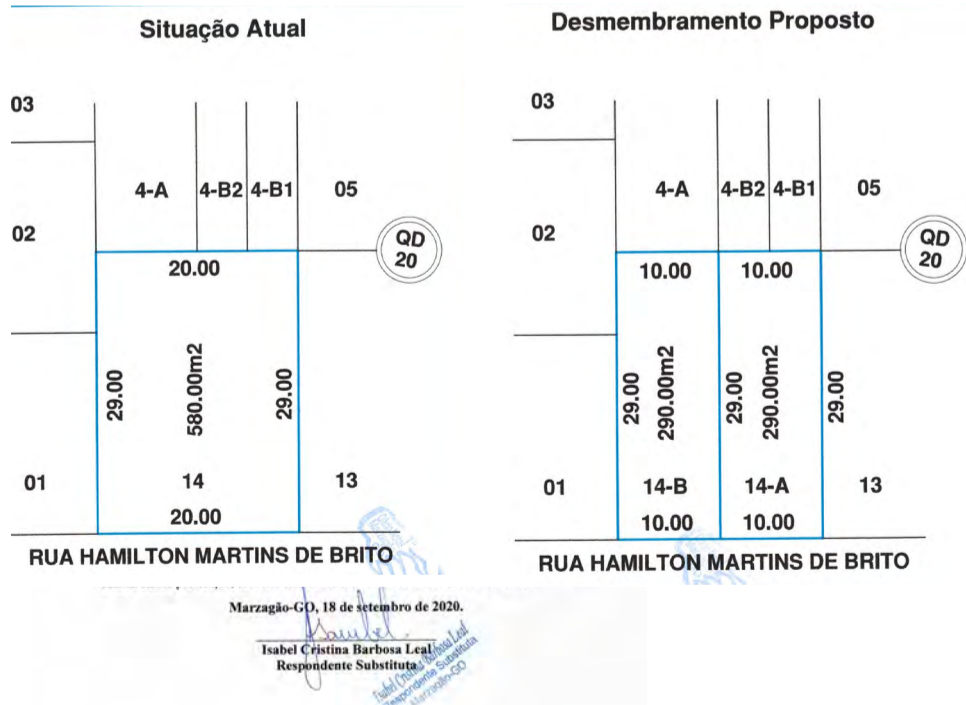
Situação Atual

03

4-A

4-B2

4-B1

05

02

QD 20

20.00

29.00

580.00m2

29.00

01

14

13

20.00

RUA HAMILTON MARTINS DE BRITO

Desmembramento Proposto

03

4-A

4-B2

4-B1

05

02

QD 20

10.00

10.00

29.00

290.00m2

29.00

290.00m2

29.00

01

14-B

14-A

13

10.00

10.00

RUA HAMILTON MARTINS DE BRITO

Marzagão-GO, 18 de setembro de 2020.

Isabel Cristina Barbosa Leal
Respondente Substituta

Isabel Cristina Barbosa Leal
Respondente Substituta
Marzagão-GO